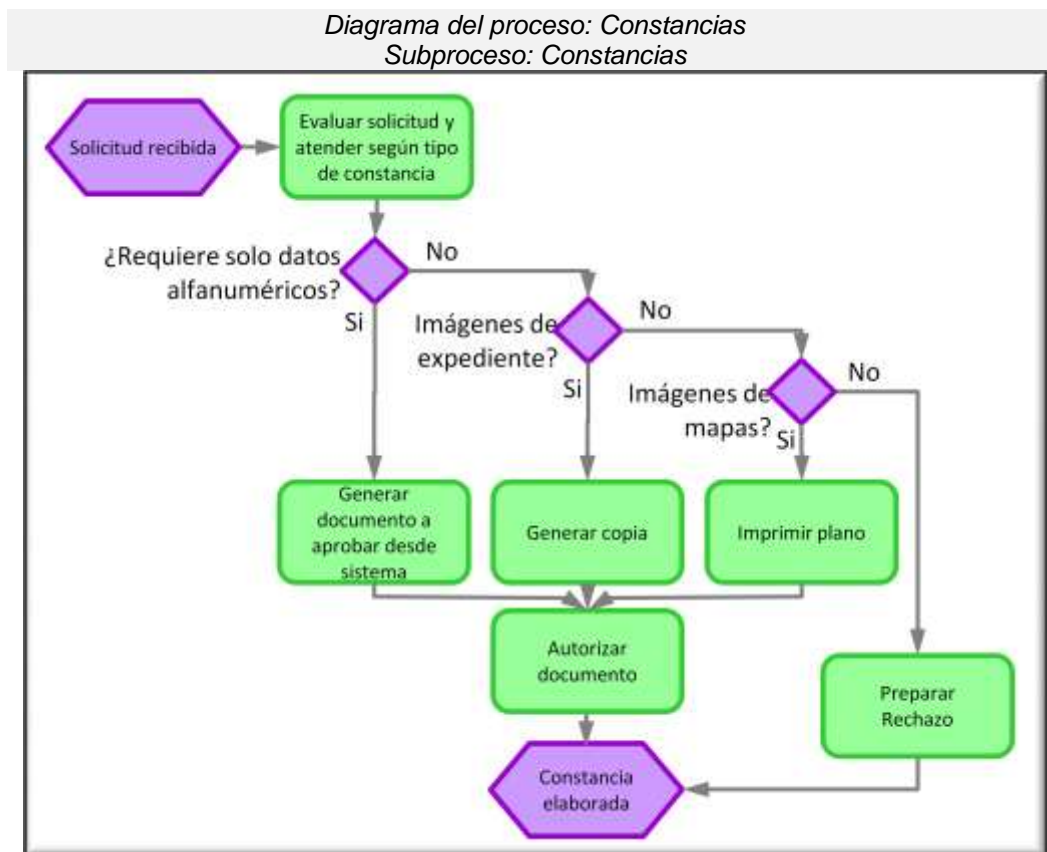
Diagrama del proceso: Constancias
Subproceso: Constancias

Solicitud recibida

Evaluar solicitud y atender según tipo de constancia

¿Requiere solo datos alfanuméricos?

No

Si

Imágenes de expediente?

No

Si

Imágenes de mapas?

No

Si

Generar documento a aprobar desde sistema

Generar copia

Imprimir plano

Autorizar documento

Preparar Rechazo

Constancia elaborada